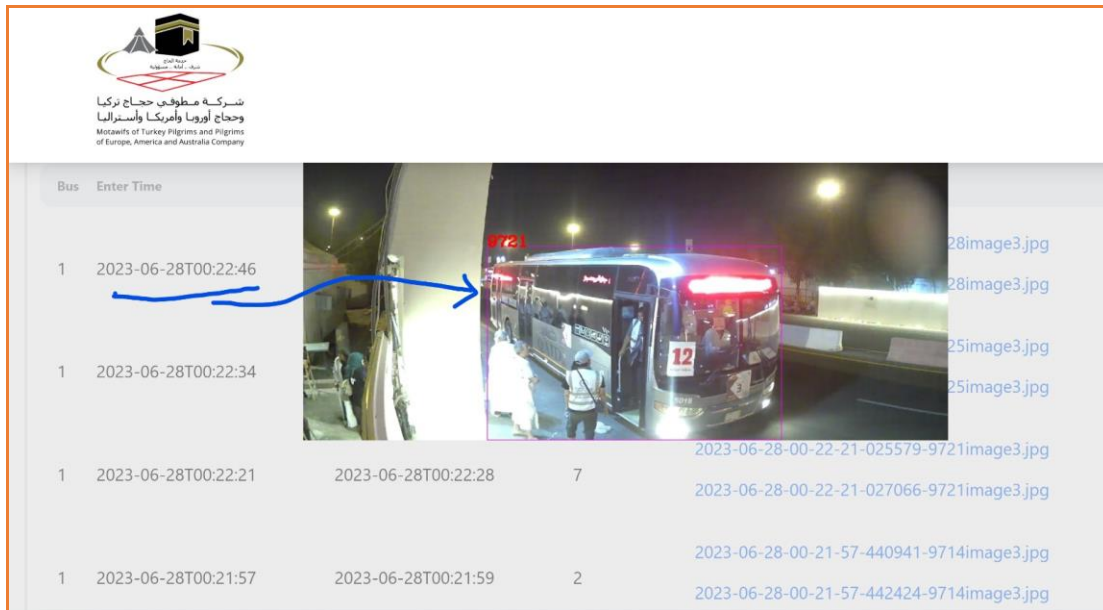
شركة مطوفي حجاج تركيا وحجاج أوروبا وأمريكا وأستراليا
Motawifs of Turkey Pilgrims and Pilgrims of Europe, America and Australia Company

Bus Enter Time

| | | | | |
|---|---|---|---|---|
| 1 | 2023-06-28T00:22:46 | | | 28image3.jpg 28image3.jpg |
| 1 | 2023-06-28T00:22:34 | | | 25image3.jpg 25image3.jpg |
| 1 | 2023-06-28T00:22:21 | 2023-06-28T00:22:28 | 7 | 2023-06-28-00-22-21-025579-9721image3.jpg 2023-06-28-00-22-21-027066-9721image3.jpg |
| 1 | 2023-06-28T00:21:57 | 2023-06-28T00:21:59 | 2 | 2023-06-28-00-21-57-440941-9714image3.jpg 2023-06-28-00-21-57-442424-9714image3.jpg |

9721
12